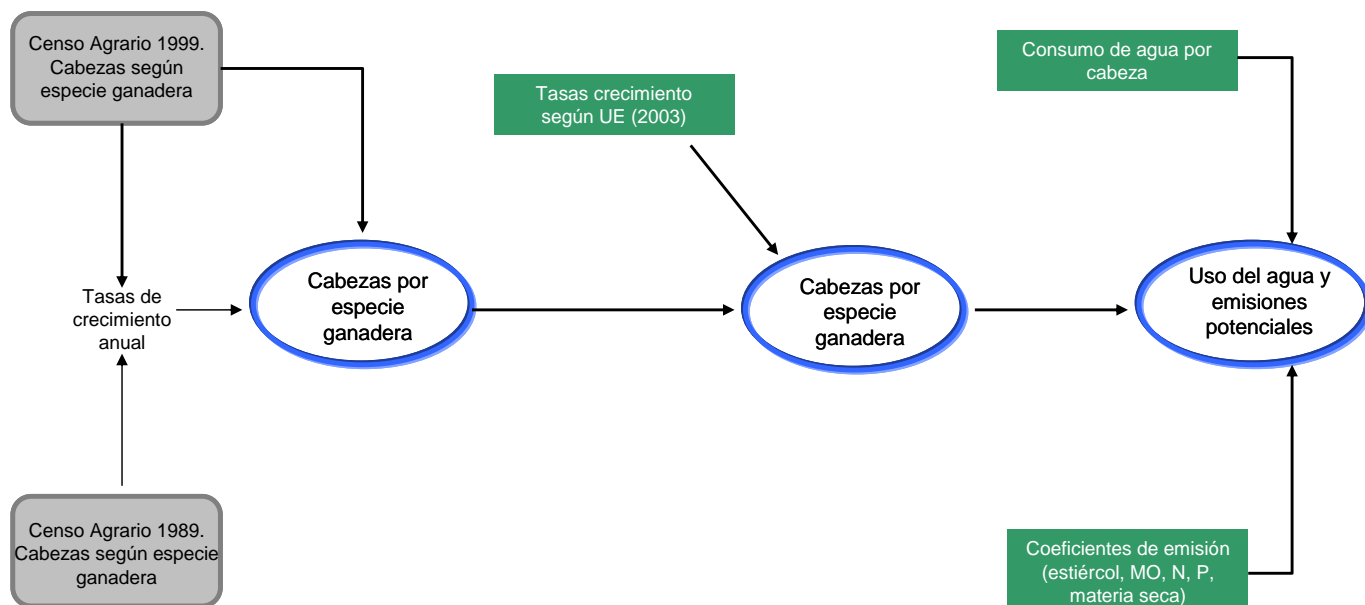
Censo Agrario 1999. Cabezas según especie ganadera

Tasas de crecimiento anual

Censo Agrario 1989. Cabezas según especie ganadera

Cabezas por especie ganadera

Tasas crecimiento según UE (2003)

Cabezas por especie ganadera

Consumo de agua por cabeza

Uso del agua y emisiones potenciales

Coeficientes de emisión (estiércol, MO, N, P, materia seca)